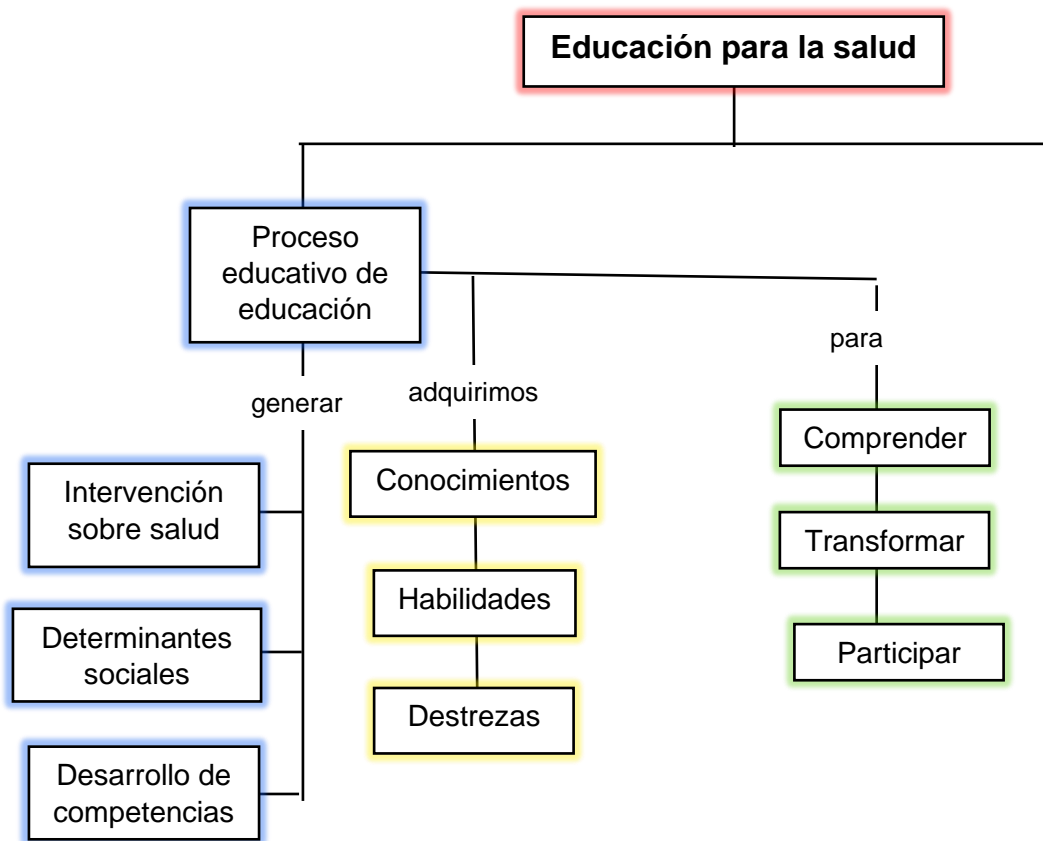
Educación para la salud

Proceso educativo de educación

generar

adquirimos

para

Intervención sobre salud

Determinantes sociales

Desarrollo de competencias

Conocimientos

Habilidades

Destrezas

Comprender

Transformar

Participar